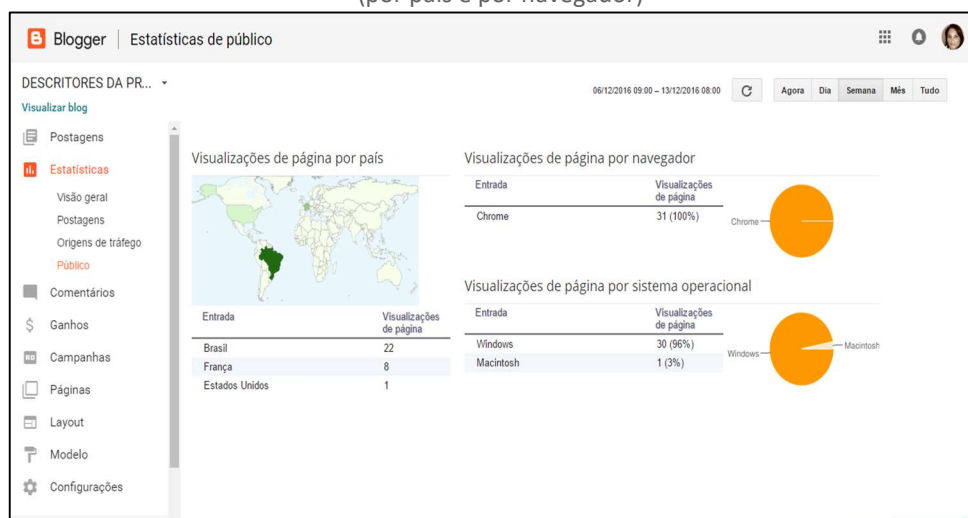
(por país e por navegador)

Blogger | Estatísticas de público

DESCRITORES DA PR... ▾
Visualizar blog

Postagens
Estatísticas
Visão geral
Postagens
Origens de tráfego
Público
Comentários
Ganhos
Campanhas
Páginas
Layout
Modelo
Configurações

06/12/2016 09:00 – 13/12/2016 08:00

Agora | Dia | Semana | Mês | Tudo

Visualizações de página por país

| Entrada | Visualizações de página |
|---|---|
| Brasil | 22 |
| França | 8 |
| Estados Unidos | 1 |

Visualizações de página por navegador

| Entrada | Visualizações de página |
|---|---|
| Chrome | 31 (100%) |

Chrome

Visualizações de página por sistema operacional

| Entrada | Visualizações de página |
|---|---|
| Windows | 30 (96%) |
| Macintosh | 1 (3%) |

Windows
Macintosh